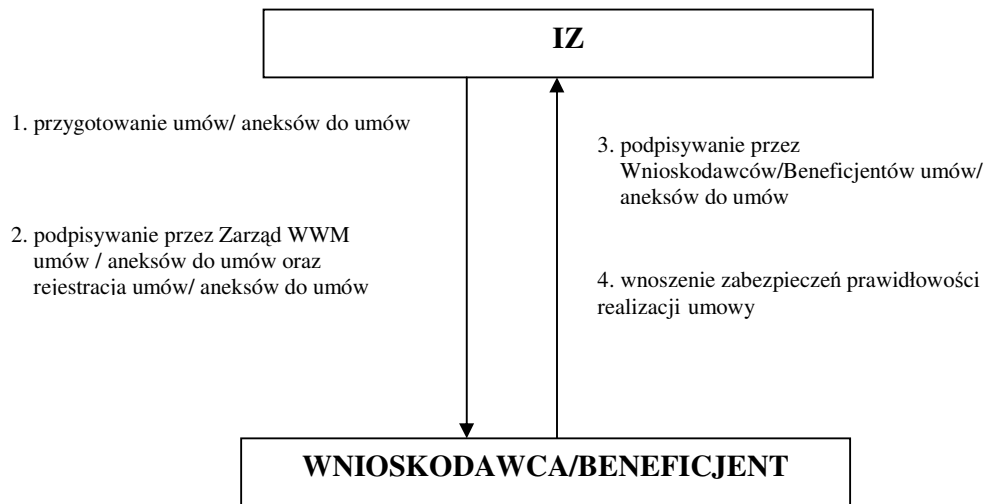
IZ

1. przygotowanie umów/ aneksów do umów

2. podpisywanie przez Zarząd WWM umów / aneksów do umów oraz rejestracja umów/ aneksów do umów

3. podpisywanie przez Wnioskodawców/Beneficjentów umów/ aneksów do umów

4. wnoszenie zabezpieczeń prawidłowości realizacji umowy

WNIOSKODAWCA/BENEFICJENT